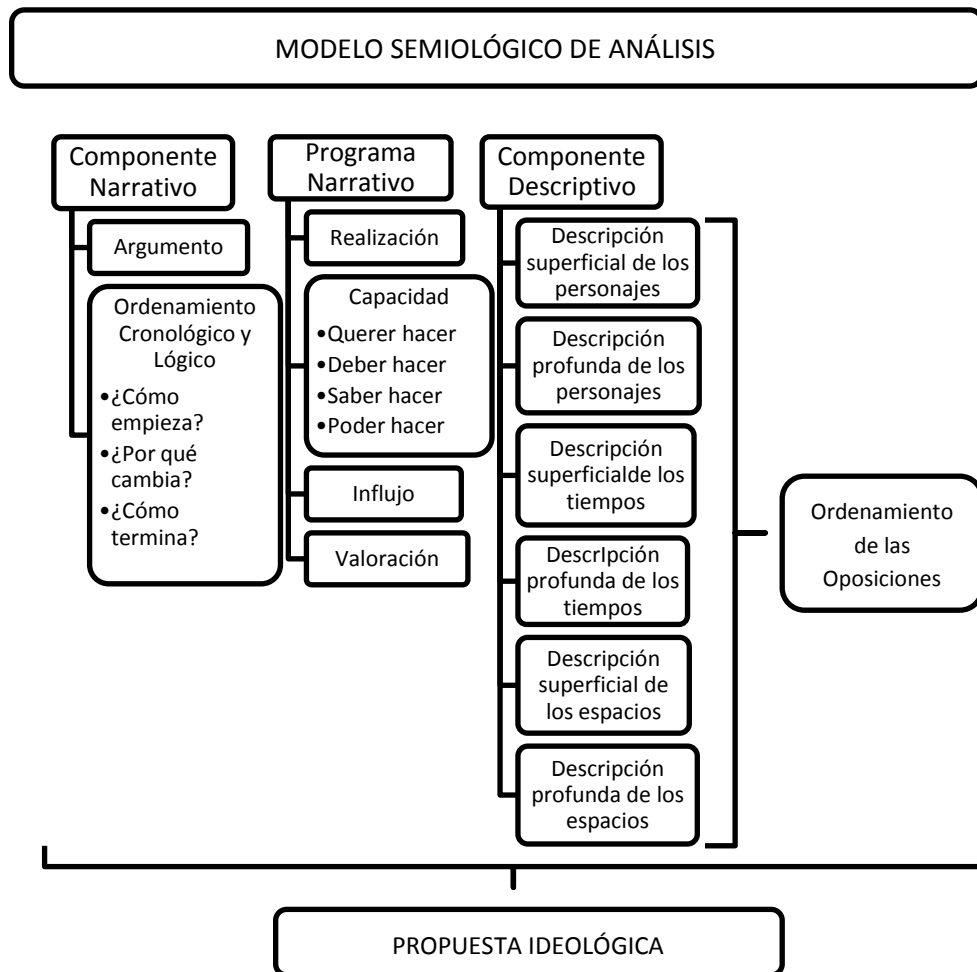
MODELO SEMIOLÓGICO DE ANÁLISIS

Componente Narrativo

Argumento

Ordenamiento Cronológico y Lógico
•¿Cómo empieza?
•¿Por qué cambia?
•¿Cómo termina?

Programa Narrativo

Realización

Capacidad
•Querer hacer
•Deber hacer
•Saber hacer
•Poder hacer

Influjo

Valoración

Componente Descriptivo

Descripción superficial de los personajes

Descripción profunda de los personajes

Descripción superficialde los tiempos

DescrIpción profunda de los tiempos

Descripción superficial de los espacios

Descripción profunda de los espacios

Ordenamiento de las Oposiciones

PROPUESTA IDEOLÓGICA